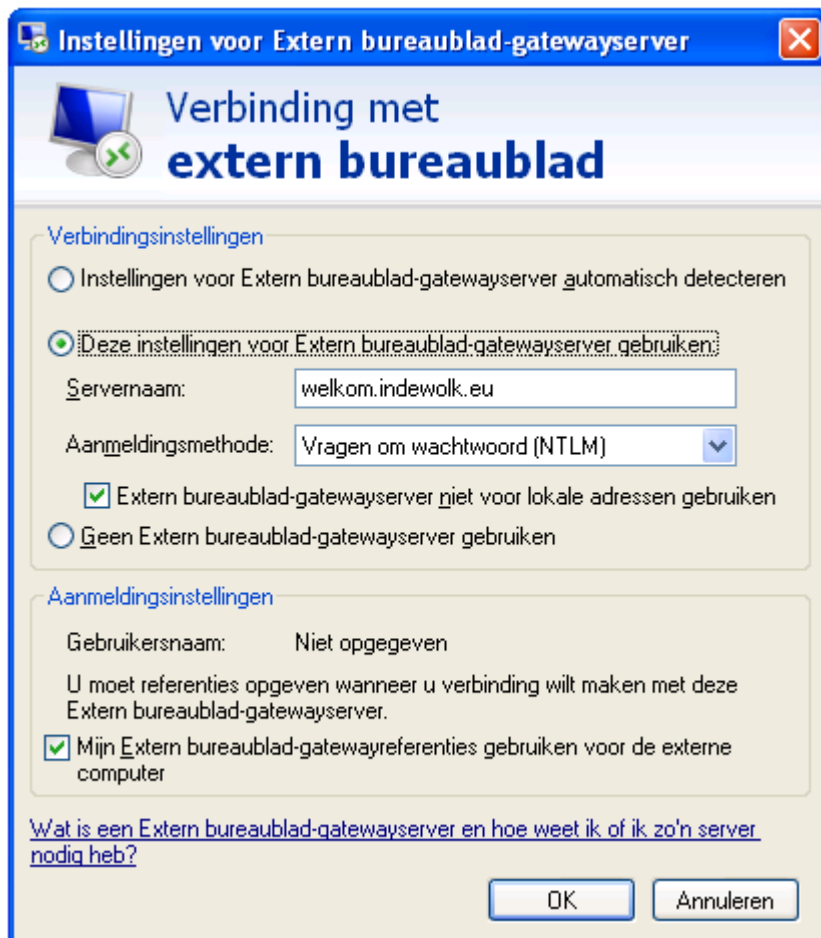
Instellingen voor Extern bureaublad-gatewayserver

Verbinding met
extern bureaublad

Verbindingsinstellingen

Instellingen voor Extern bureaublad-gatewayserver automatisch detecteren

Deze instellingen voor Extern bureaublad-gatewayserver gebruiken:

Servernaam: welkom.indewolk.eu

Aanmeldingsmethode: Vragen om wachtwoord (NTLM)

Extern bureaublad-gatewayserver niet voor lokale adressen gebruiken

Geen Extern bureaublad-gatewayserver gebruiken

Aanmeldingsinstellingen

Gebruikersnaam: Niet opgegeven

U moet referenties opgeven wanneer u verbinding wilt maken met deze Extern bureaublad-gatewayserver.

Mijn Extern bureaublad-gatewayreferenties gebruiken voor de externe computer

Wat is een Extern bureaublad-gatewayserver en hoe weet ik of ik zo'n server nodig heb?

OK Annuleren